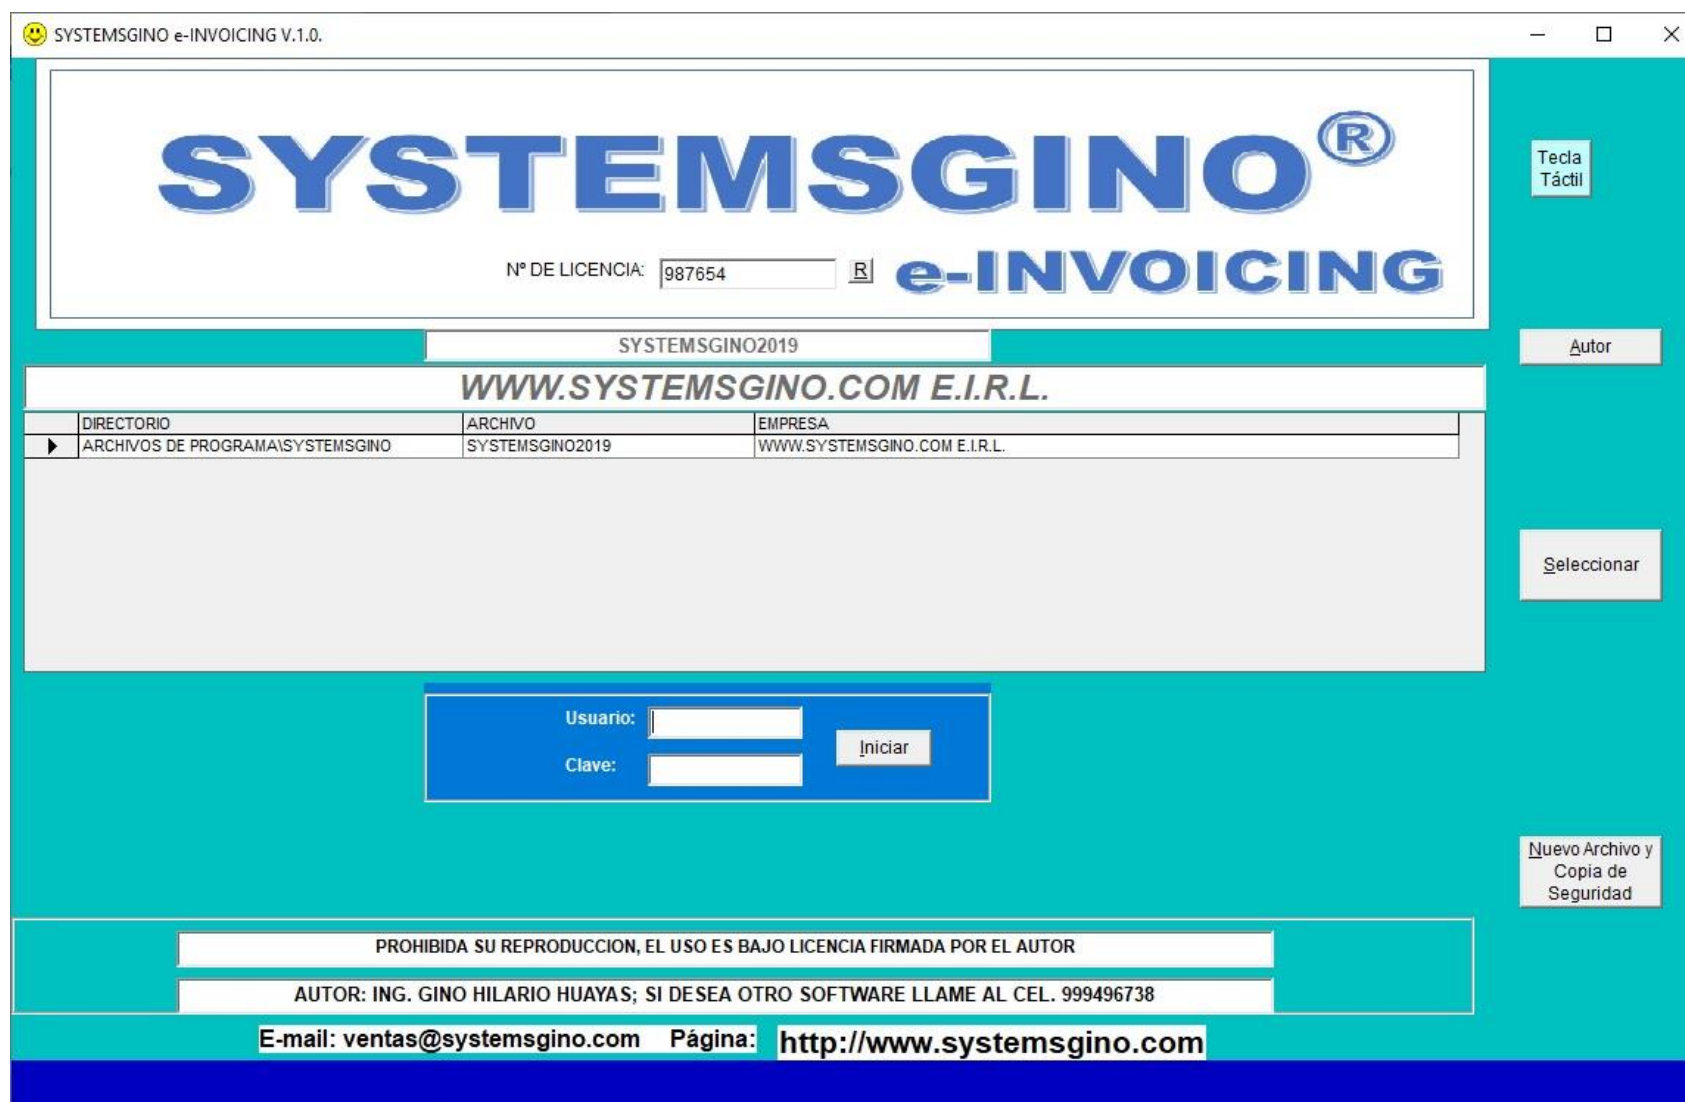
SYSTEMSGINO e-INVOICING V.1.0.

SYSTEMSGINO®

Tecla Táctil

Nº DE LICENCIA: 987654 R e-INVOICING

SYSTEMSGINO2019

Autor

WWW.SYSTEMSGINO.COM E.I.R.L.

| | DIRECTORIO | ARCHIVO | EMPRESA |
|---|---|---|---|
| ▶ | ARCHIVOS DE PROGRAMA\SYSTEMSGINO | SYSTEMSGINO2019 | WWW.SYSTEMSGINO.COM E.I.R.L. |

Seleccionar

Usuario:
Clave:
Iniciar

Nuevo Archivo y Copia de Seguridad

PROHIBIDA SU REPRODUCCION, EL USO ES BAJO LICENCIA FIRMADA POR EL AUTOR

AUTOR: ING. GINO HILARIO HUAYAS; SI DESEA OTRO SOFTWARE LLAME AL CEL. 999496738

E-mail: ventas@systemsgino.com Página: http://www.systemsgino.com